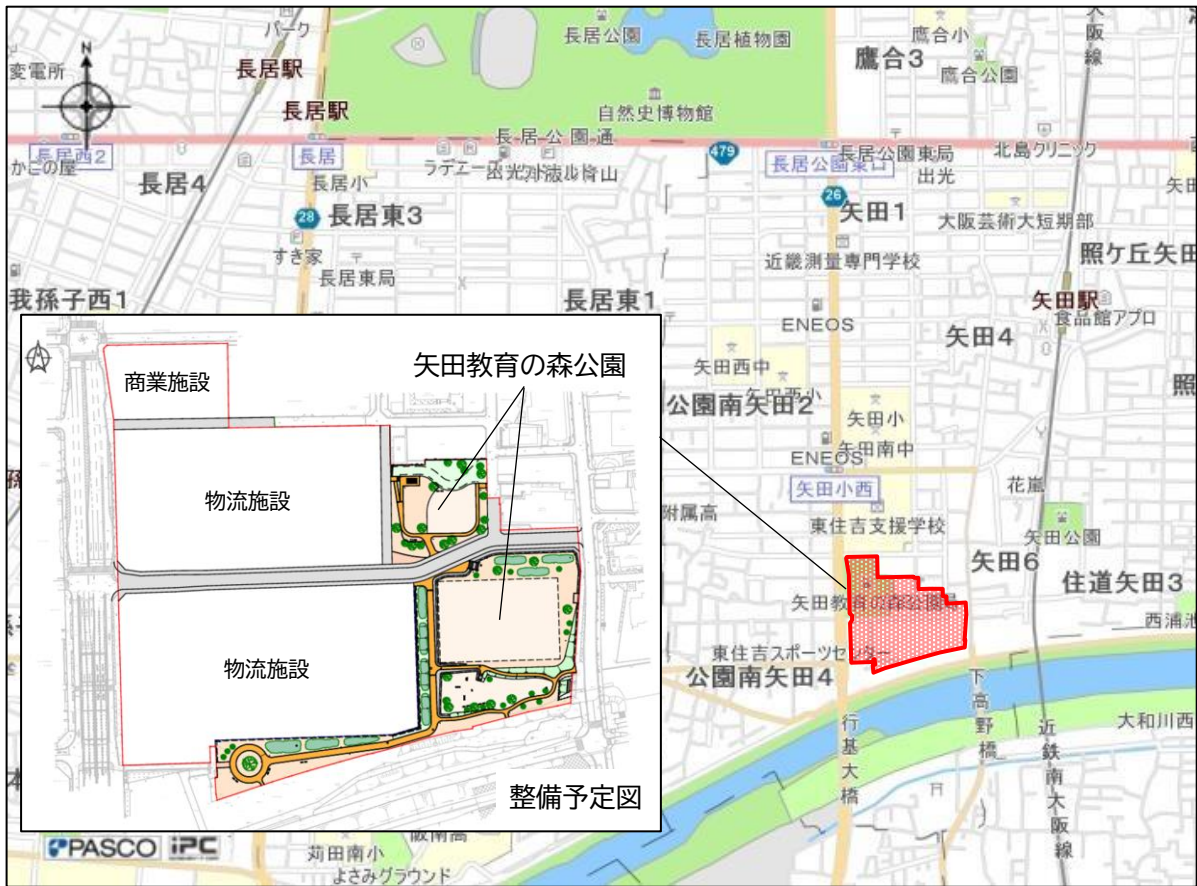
N

変電所
パーク
長居駅
長居駅
長居公園
長居植物園
鷹合3
鷹合小
鷹合公園
大阪線
自然史博物館
長居公園通
479
長居西2
かごの屋
長居
ラデュー出光スルガ青山
長居公園東口
長居公園東局
出光
北島クリニック
矢田
長居4
長居小
28
長居東3
26
矢田1
大阪芸術大短期部
すき家
長居東局
近畿測量専門学校
照ケ丘矢田
我孫子西1
長居東1
矢田駅
食品館アプロ
ENEOS
矢田4
矢田西中
矢田西小
公園南矢田2
矢田小
矢田南中
ENEOS
矢田小西
花崖
附属高
東住吉支援学校
矢田公園
矢田6
住道矢田3
矢田教育の森公園
西浦池
東住吉スポーツセンター
公園南矢田4
下高野橋
行基大橋
大和川西
近鉄南大阪線
苅田南小
よさみグラウンド
阪南高
PASCO
IPC

商業施設
矢田教育の森公園
物流施設
物流施設
整備予定図